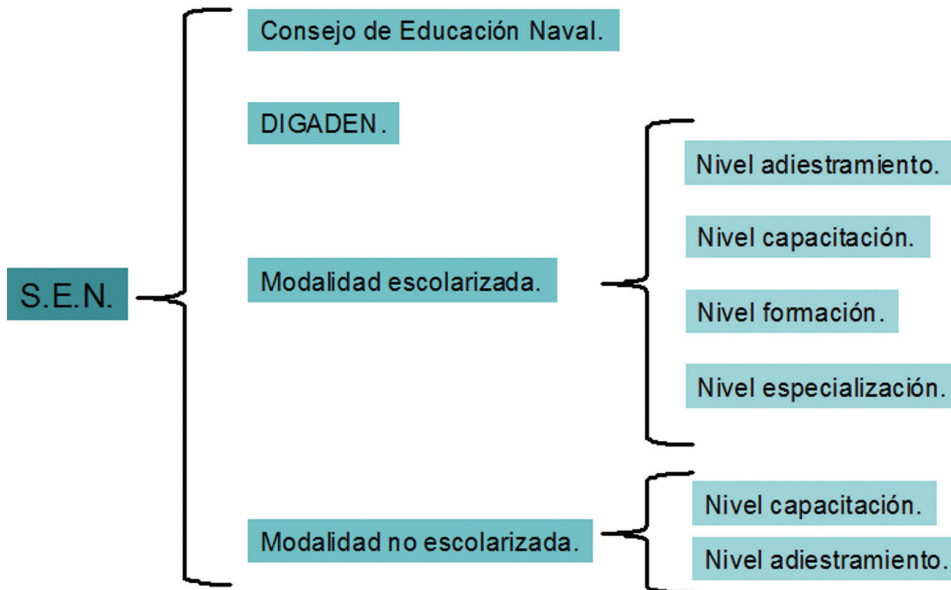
S.E.N.

Consejo de Educación Naval.

DIGADEN.

Modalidad escolarizada.

Nivel adiestramiento.

Nivel capacitación.

Nivel formación.

Nivel especialización.

Modalidad no escolarizada.

Nivel capacitación.

Nivel adiestramiento.